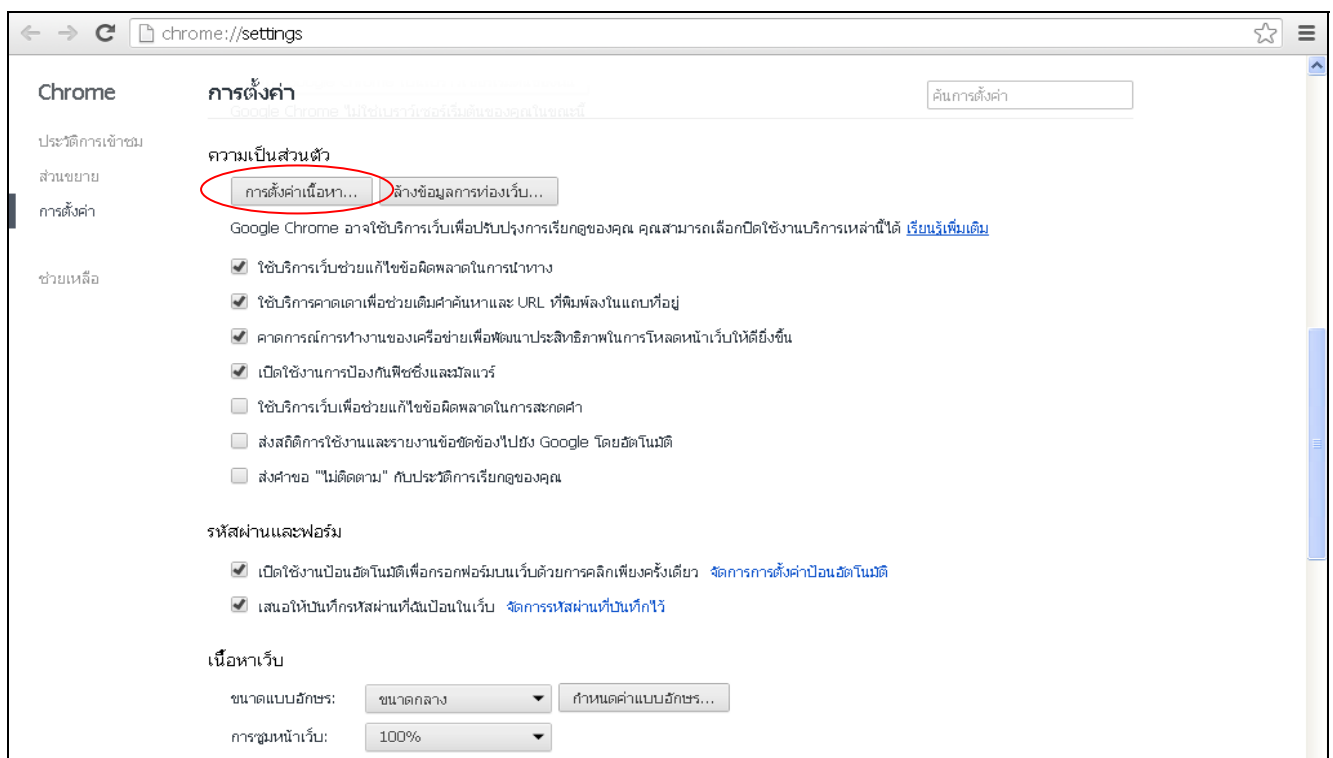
chrome://settings

Chrome

ประวัติการเข้าชม
ส่วนขยาย
การตั้งค่า

ช่วยเหลือ

การตั้งค่า

ค้นการตั้งค่า

Google Chrome ไม่ใช่เบราว์เซอร์เริ่มต้นของคุณในขณะนี้

ความเป็นส่วนตัว

การตั้งค่าเนื้อหา...
ล้างข้อมูลการท่องเว็บ...

Google Chrome อาจใช้บริการเว็บเพื่อปรับปรุงการเรียกดูของคุณ คุณสามารถเลือกปิดใช้งานบริการเหล่านี้ได้ เรียนรู้เพิ่มเติม

ใช้บริการเว็บช่วยแก้ไขข้อผิดพลาดในการนำทาง
ใช้บริการคาดเดาเพื่อช่วยเติมคำค้นหาและ URL ที่พิมพ์ลงในแถบที่อยู่
คาดการณ์การทำงานของเครือข่ายเพื่อพัฒนาประสิทธิภาพในการโหลดหน้าเว็บให้ดียิ่งขึ้น
เปิดใช้งานการป้องกันฟิชชิ่งและมัลแวร์
ใช้บริการเว็บเพื่อช่วยแก้ไขข้อผิดพลาดในการสะกดคำ
ส่งสถิติการใช้งานและรายงานข้อขัดข้องไปยัง Google โดยอัตโนมัติ
ส่งคำขอ "ไม่ติดตาม" กับประวัติการเรียกดูของคุณ

รหัสผ่านและฟอร์ม

เปิดใช้งานป้อนอัตโนมัติเพื่อกรอกฟอร์มบนเว็บด้วยการคลิกเพียงครั้งเดียว จัดการการตั้งค่าป้อนอัตโนมัติ
เสนอให้บันทึกรหัสผ่านที่ฉันป้อนในเว็บ จัดการรหัสผ่านที่บันทึกไว้

เนื้อหาเว็บ

ขนาดแบบอักษร: ขนาดกลาง
กำหนดค่าแบบอักษร...
การซูมหน้าเว็บ: 100%